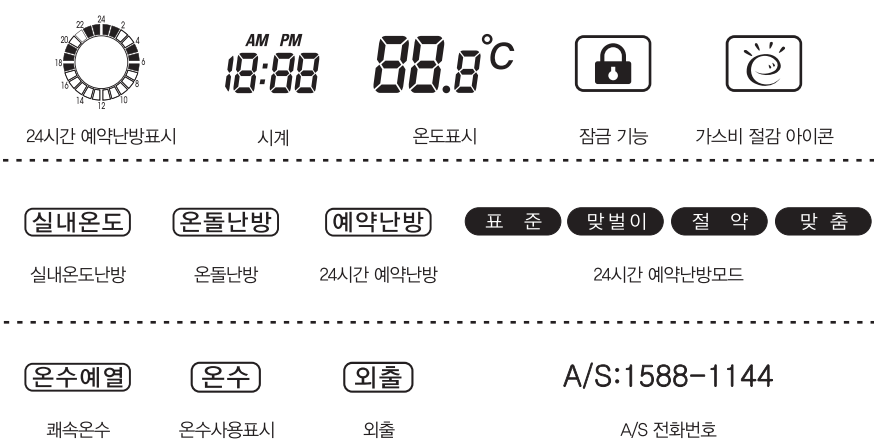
22 24 2 20 4 18 6 16 8 14 12 10

24시간 예약난방표시

AM PM 18:88

시계

88.8°C

온도표시

잠금 기능

가스비 절감 아이콘

실내온도

실내온도난방

온돌난방

온돌난방

예약난방

24시간 예약난방

표 준 맞벌이 절 약 맞 춤

24시간 예약난방모드

온수예열

쾌속온수

온수

온수사용표시

외출

외출

A/S:1588-1144

A/S 전화번호